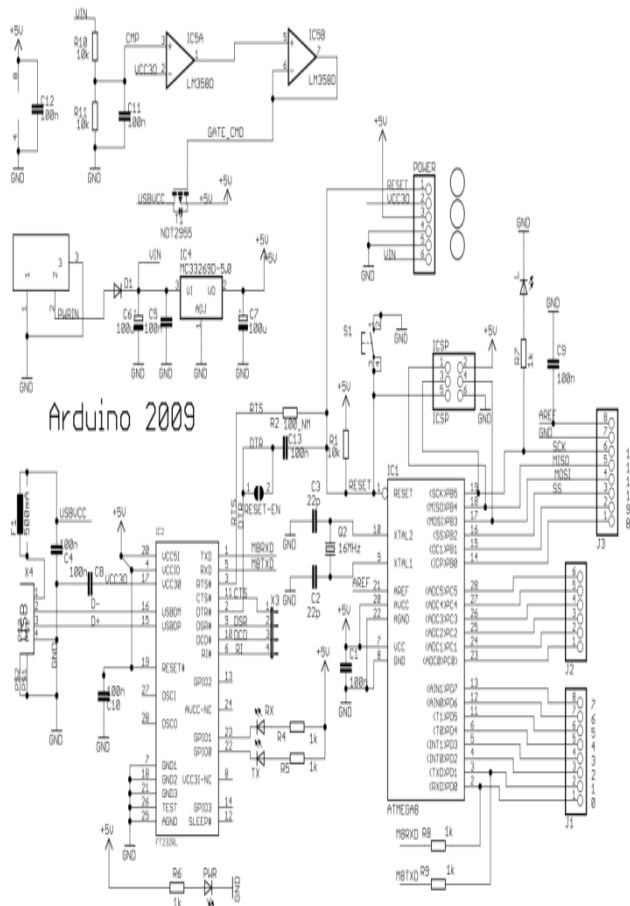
+5V
8
4
C12
100n
GND

VIN
R10
10k
R11
10k
CMP
VCC3O
C11
100n
GND
IC5A
LM358D
IC5B
LM358D
GATE_CMD
USBVCC
+5V
NDT2955

+5V
POWER
RESET
VCC3O
GND
VIN

3
2
1
PWRIN
D1
VIN
IC4
MC33269D-5.0
VI
VO
ADJ
+5V
C6
100u
C5
100n
C7
100u
GND
GND
GND
GND
GND

S1
GND
ICSP
+5V
GND
ICSP

GND
L
R7
1k
GND
C9
100n

Arduino 2009

RTS
R2
100_NM
DTR
C13
100n
R1
10k
+5V
RESET
RESET-EN
RTS
DTR

AREF
GND
SCK
MISO
MOSI
SS
J3

F1
500mA
USBVCC
C4
100n
+5V
C8
VCC3O
IC2
X4
USB
D-
D+
GND

VCCIO
VCC
VCC3O
USBDM
USBDP
RESET#
OSCI
OSCO
GND1
GND2
GND3
TEST
AGND
TXD
RXD
RTS#
CTS#
DTR#
DSR#
DCD#
RI#
GPIO2
AVCC-NC
GPIO1
GPIO0
VCC3I-NC
GPIO3
SLEEP#
FT232RL
C10
100n
GND
GND

M8RXD
M8TXD
CTS
X3
DSR
DCD
RI
RX
TX
R4
1k
R5
1k
+5V

C3
22p
C2
22p
Q2
16MHz
GND
GND
AREF
+5V
C1
100n
GND

IC1
RESET
XTAL2
XTAL1
AREF
AVCC
AGND
VCC
GND
(SCK)PB5
(MISO)PB4
(MOSI)PB3
(SS)PB2
(OC1)PB1
(ICP)PB0
(ADC5)PC5
(ADC4)PC4
(ADC3)PC3
(ADC2)PC2
(ADC1)PC1
(ADC0)PC0
(AIN1)PD7
(AIN0)PD6
(T1)PD5
(T0)PD4
(INT1)PD3
(INT0)PD2
(TXD)PD1
(RXD)PD0
ATMEGA8

J2
J1
13
12
11
10
9
8
7
6
5
4
3
2
1
0

M8RXD
R8
1k
M8TXD
R9
1k

+5V
R6
1k
PWR
GND